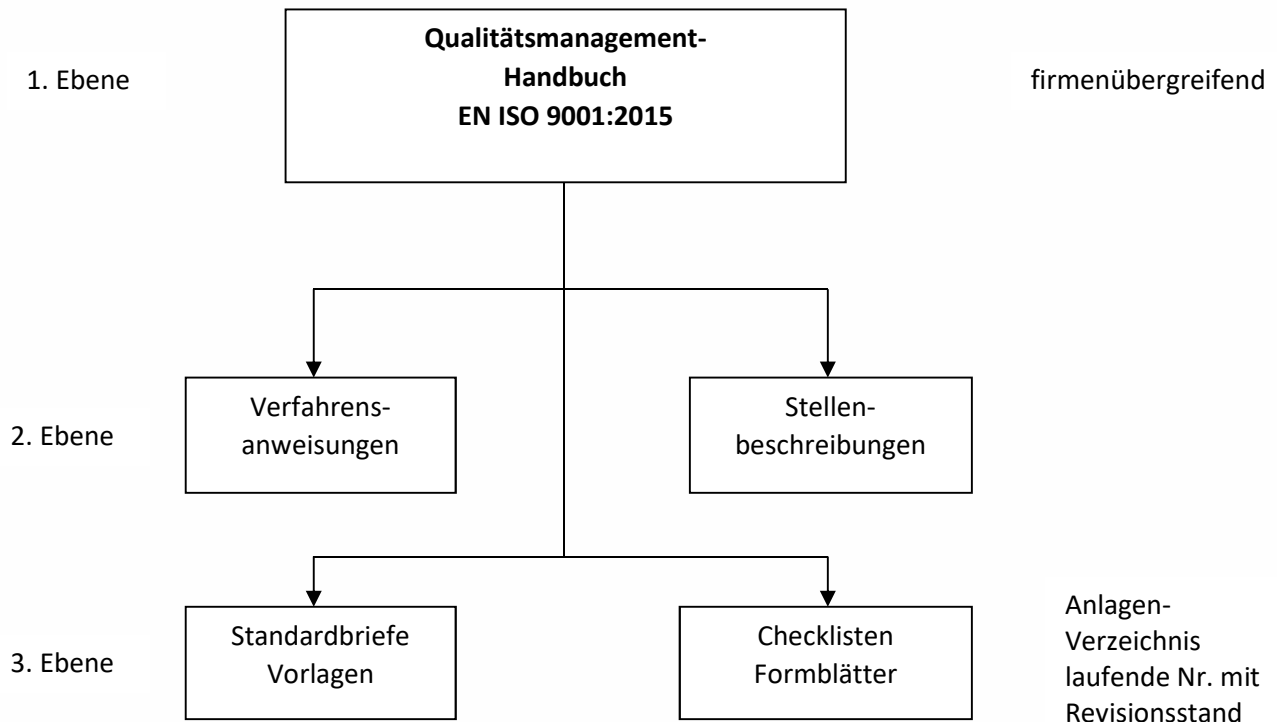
1. Ebene

Qualitätsmanagement-Handbuch
EN ISO 9001:2015

firmenübergreifend

2. Ebene

Verfahrensanweisungen

Stellenbeschreibungen

3. Ebene

Standardbriefe
Vorlagen

Checklisten
Formblätter

Anlagen-Verzeichnis
laufende Nr. mit Revisionsstand